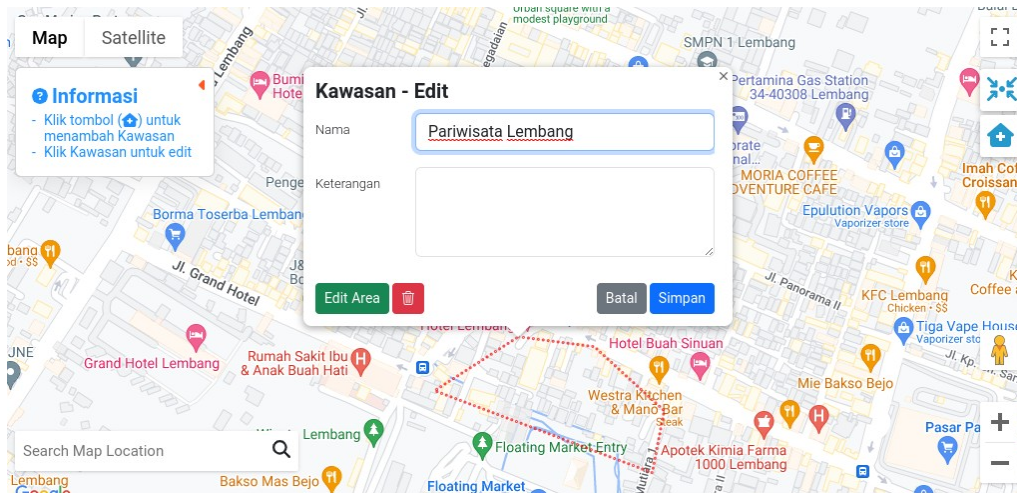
Map
Satellite

Informasi
- Klik tombol ( ) untuk menambah Kawasan
- Klik Kawasan untuk edit

Kawasan - Edit
×
Nama
Pariwisata Lembang
Keterangan
Edit Area
Batal
Simpan

urban square with a modest playground
SMPN 1 Lembang
Pertamina Gas Station 34-40308 Lembang
Bumi Hotel
Jl. Lembang
Jl. Grand Hotel
Pengen
Borma Toserba Lembang
J&
MORIA COFFEE ADVENTURE CAFE
orate
nal
Epulution Vapors
Vaporizer store
Imah Coffee Croissant
KFC Lembang
Chicken · $$
Jl. Panorama II
Coffee a
Tiga Vape House
Vaporizer store
Grand Hotel Lembang
Rumah Sakit Ibu & Anak Buah Hati
Hotel Lembang
Hotel Buah Sinuan
Westra Kitchen & Mano Bar
Steak
Mie Bakso Bejo
Apotek Kimia Farma 1000 Lembang
Floating Market Entry
Lembang
Search Map Location
Bakso Mas Bejo
Floating Market
Pasar Pa
Jl. Kp.
UNE
Mutiara
gedadian
· $$
Google